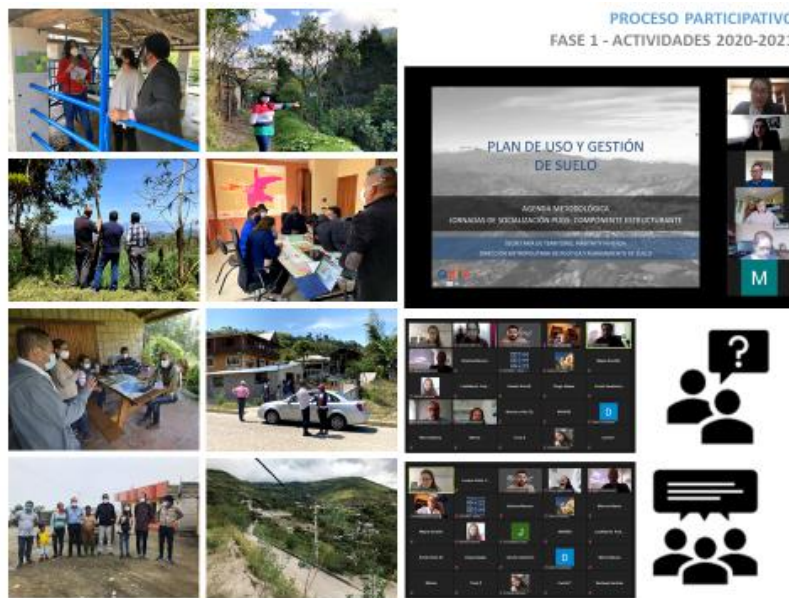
PROCESO PARTICIPATIVO
FASE 1 - ACTIVIDADES 2020-2021

PLAN DE USO Y GESTIÓN DE SUELO

AGENDA METODOLÓGICA
JORNADAS DE SOCIALIZACIÓN PUGS: COMPONENTE ESTRUCTURANTE

SECRETARÍA DE TERRITORIO, HÁBITAT Y VIVIENDA
DIRECCIÓN METROPOLITANA DE POLÍTICAS Y PLANEAMIENTO DE SUELO

M

D

J

D